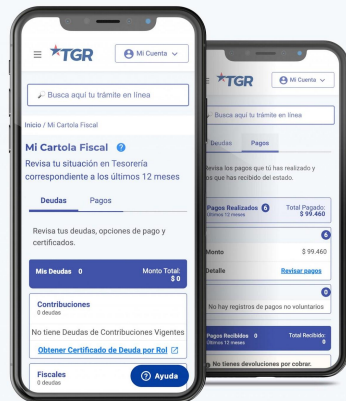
TGR

Mi Cuenta

Busca aquí tu trámite en línea

Inicio / Mi Cartola Fiscal

Mi Cartola Fiscal

Revisa tu situación en Tesorería correspondiente a los últimos 12 meses

Deudas

Pagos

Revisa tus deudas, opciones de pago y certificados.

Mis Deudas 0

Monto Total: $ 0

Contribuciones
0 deudas

No tiene Deudas de Contribuciones Vigentes

Obtener Certificado de Deuda por Rol

Fiscales
0 deudas

Ayuda

TGR

Mi Cuenta

Deudas

Pagos

Revisa los pagos que tú has realizado y los que has recibido del estado.

Pagos Realizados 6
Últimos 12 meses

Total Pagado: $ 99.460

6

Monto $ 99.460

Detalle

Revisar pagos

0

No hay registros de pagos no voluntarios

Pagos Recibidos 0
Últimos 12 meses

Total Recibido: $ 0

No tienes devoluciones por cobrar.